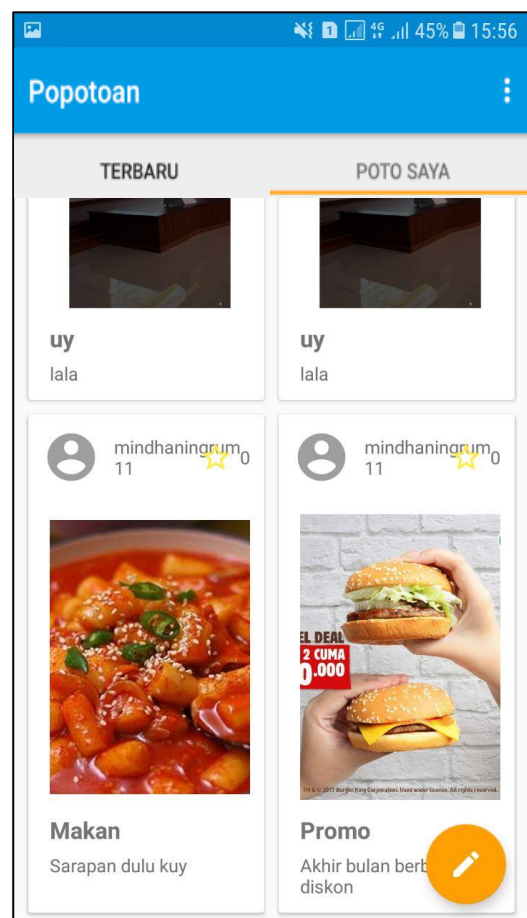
45% 15:56

Popotoan

TERBARU

POTO SAYA

uy

lala

uy

lala

mindhaningrum 11

0

mindhaningrum 11

Makan

Sarapan dulu kuy

EL DEAL
2 CUMA
.000

TM & © 2017 Burger King Corporation. Used under license. All rights reserved.

Promo

Akhir bulan berb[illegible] diskon